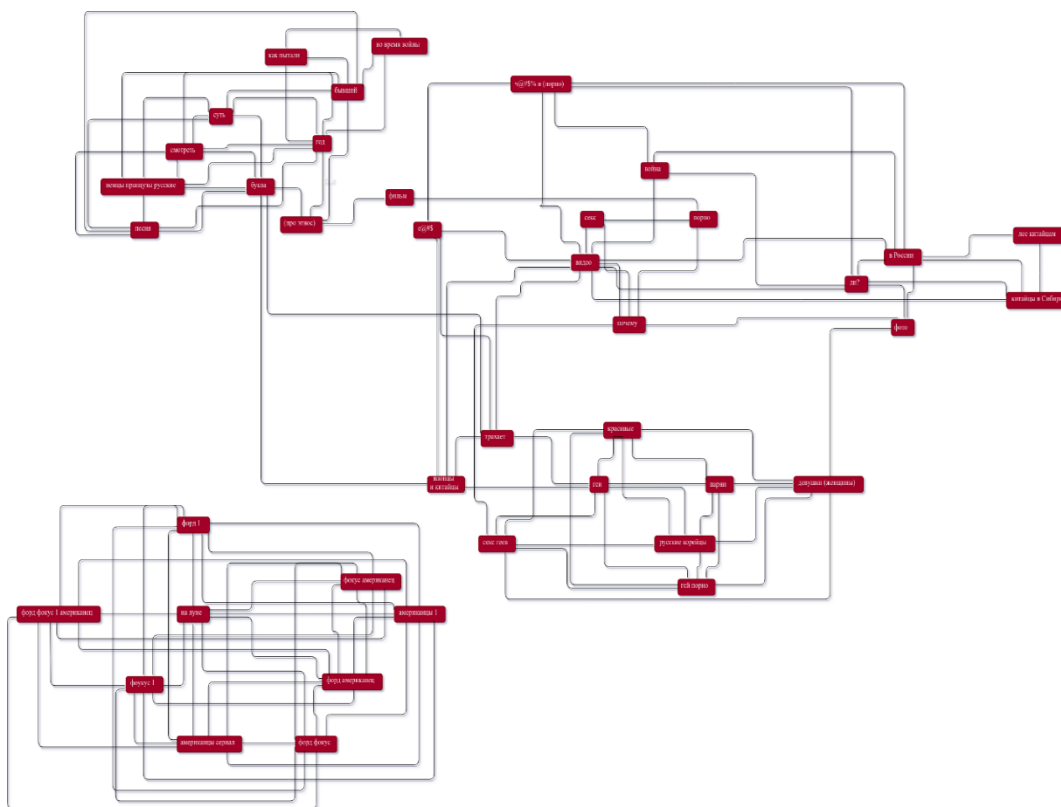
как пытали
во время войны
бывший
суть
год
смотреть
японцы французы русские
буква
поезия
(про эпос)
фильм
ч@#$% в (порно)
война
секс
порно
с@#$
видео
в России
лес китайцам
ли?
китайцы в Сибири
почему
фото
трахает
красивые
японцы и китайцы
гея
парни
девушки (женщины)
секс гея
русские корейцы
гей порно
форд 1
фокус американец
форд фокус 1 американец
на луне
американцы 1
форд американец
фокус 1
американцы случай
форд фокус